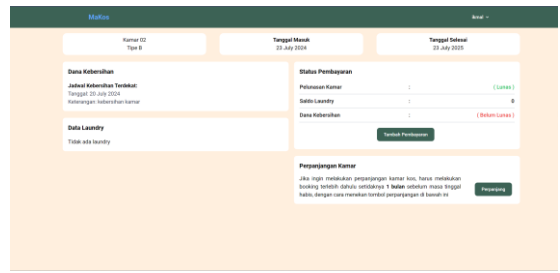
MaKos

Ikral

Kamar 02
Tipe B

Tanggal Masuk
23 July 2024

Tanggal Selesai
23 July 2025

Dana Kebersihan

Jadwal Kebersihan Terdekat:
Tanggal: 20 July 2024
Keterangan: kebersihan kamar

Data Laundry

Tidak ada laundry

Status Pembayaran

| | | |
|---|---|---|
| Pelunasan Kamar | : | ( Lunas ) |
| Saldo Laundry | : | 0 |
| Dana Kebersihan | : | ( Belum Lunas ) |

Tambah Pembayaran

Perpanjangan Kamar

Jika ingin melakukan perpanjangan kamar kos, harus melakukan booking terlebih dahulu setidaknya 1 bulan sebelum masa tinggal habis, dengan cara menekan tombol perpanjangan di bawah ini

Perpanjang